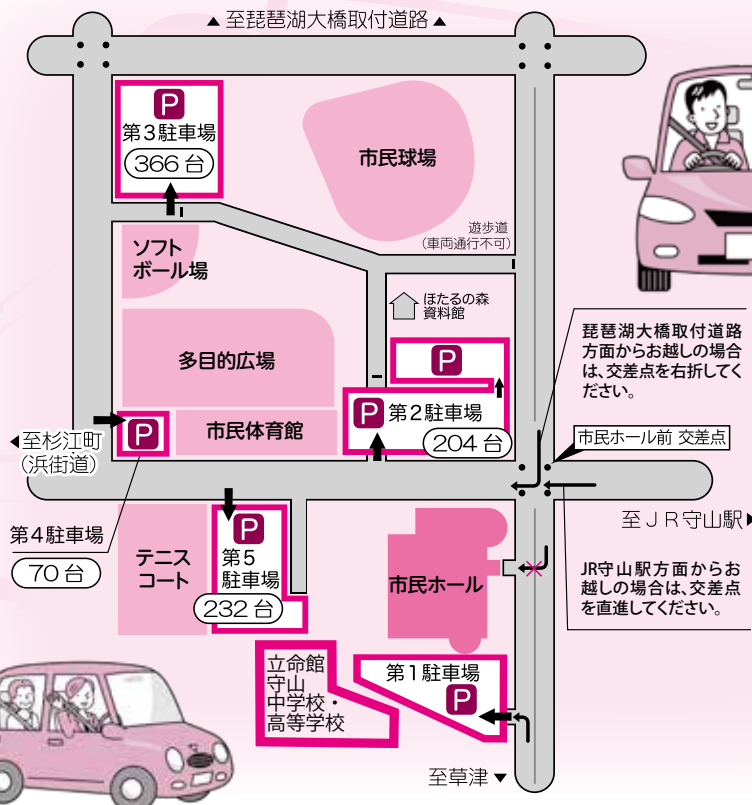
▲ 至琵琶湖大橋取付道路 ▲

P
第３駐車場
366 台

市民球場

遊歩道
(車両通行不可)

ソフトボール場

ほたるの森資料館

P

琵琶湖大橋取付道路方面からお越しの場合は、交差点を右折してください。

多目的広場

P 第２駐車場
204 台

P

市民体育館

市民ホール前 交差点

◀至杉江町
(浜街道)

至ＪＲ守山駅▶

第４駐車場
70 台

テニスコート

P
第５
駐車場
232 台

市民ホール

JR守山駅方面からお越しの場合は、交差点を直進してください。

立命館
守山
中学校・
高等学校

第１駐車場
P

至草津 ▼